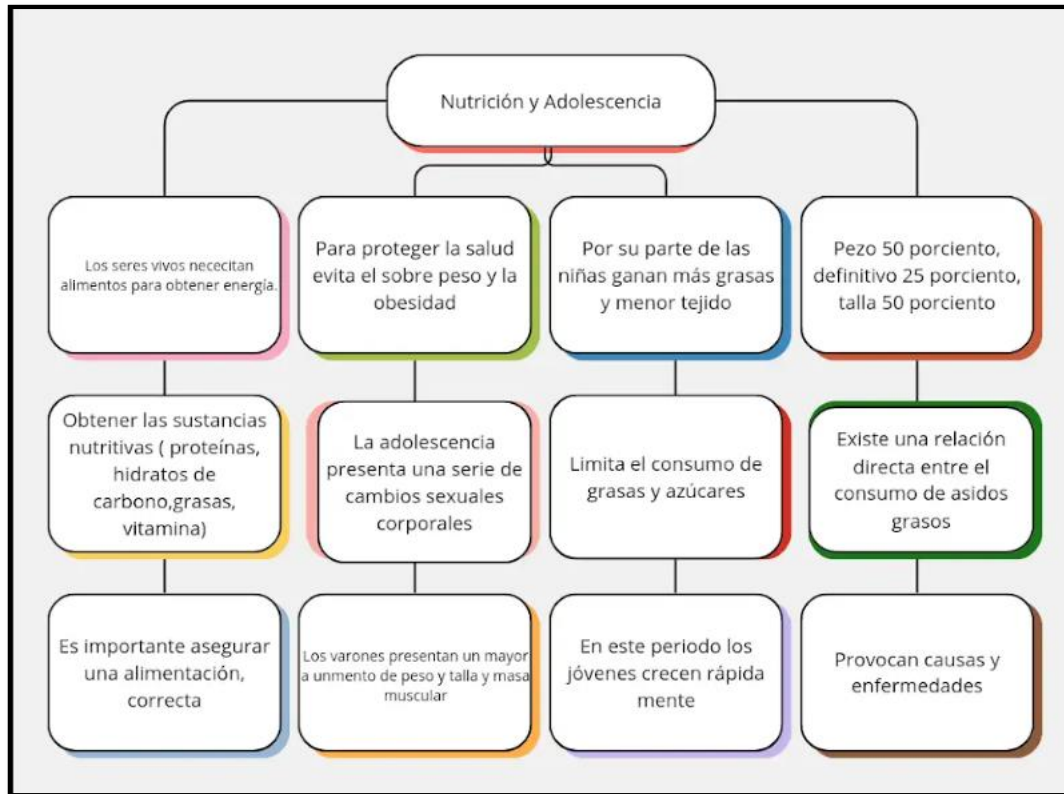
Nutrición y Adolescencia

Los seres vivos nececitan alimentos para obtener energía.

Obtener las sustancias nutritivas ( proteínas, hidratos de carbono,grasas, vitamina)

Es importante asegurar una alimentación, correcta

Para proteger la salud evita el sobre peso y la obesidad

La adolescencia presenta una serie de cambios sexuales corporales

Los varones presentan un mayor a unmento de peso y talla y masa muscular

Por su parte de las niñas ganan más grasas y menor tejido

Limita el consumo de grasas y azúcares

En este periodo los jóvenes crecen rápida mente

Pezo 50 porciento, definitivo 25 porciento, talla 50 porciento

Existe una relación directa entre el consumo de asidos grasos

Provocan causas y enfermedades